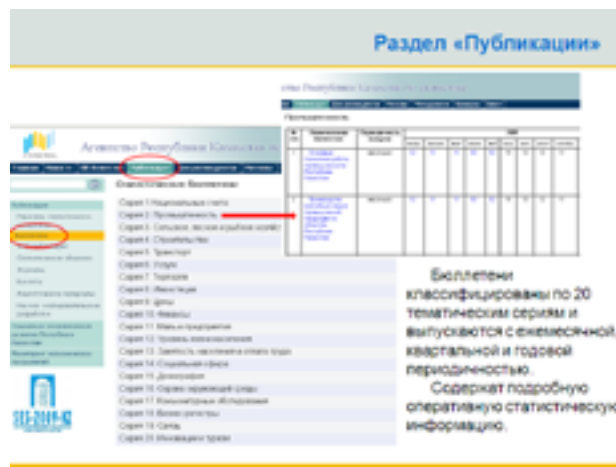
Раздел «Публикации»

Агентство Республики Казахстан по статистике

Статистические бюллетени

Серия 1 Национальные счета
Серия 2 Промышленность
Серия 3 Сельское, лесное и рыбное хозяйство
Серия 4 Строительство
Серия 5 Транспорт
Серия 6 Услуги
Серия 7 Торговля
Серия 8 Инвестиции
Серия 9 Цены
Серия 10 Финансы
Серия 11 Малые предприятия
Серия 12 Уровень жизни населения
Серия 13 Занятость населения и оплата труда
Серия 14 Социальная сфера
Серия 15 Демография
Серия 16 Охрана окружающей среды
Серия 17 Конъюнктурные обследования
Серия 18 Бизнес-регистры
Серия 19 Связь
Серия 20 Инновации и туризм

Промышленность

Бюллетени классифицированы по 20 тематическим сериям и выпускаются с ежемесячной, квартальной и годовой периодичностью.

Содержат подробную оперативную статистическую информацию.